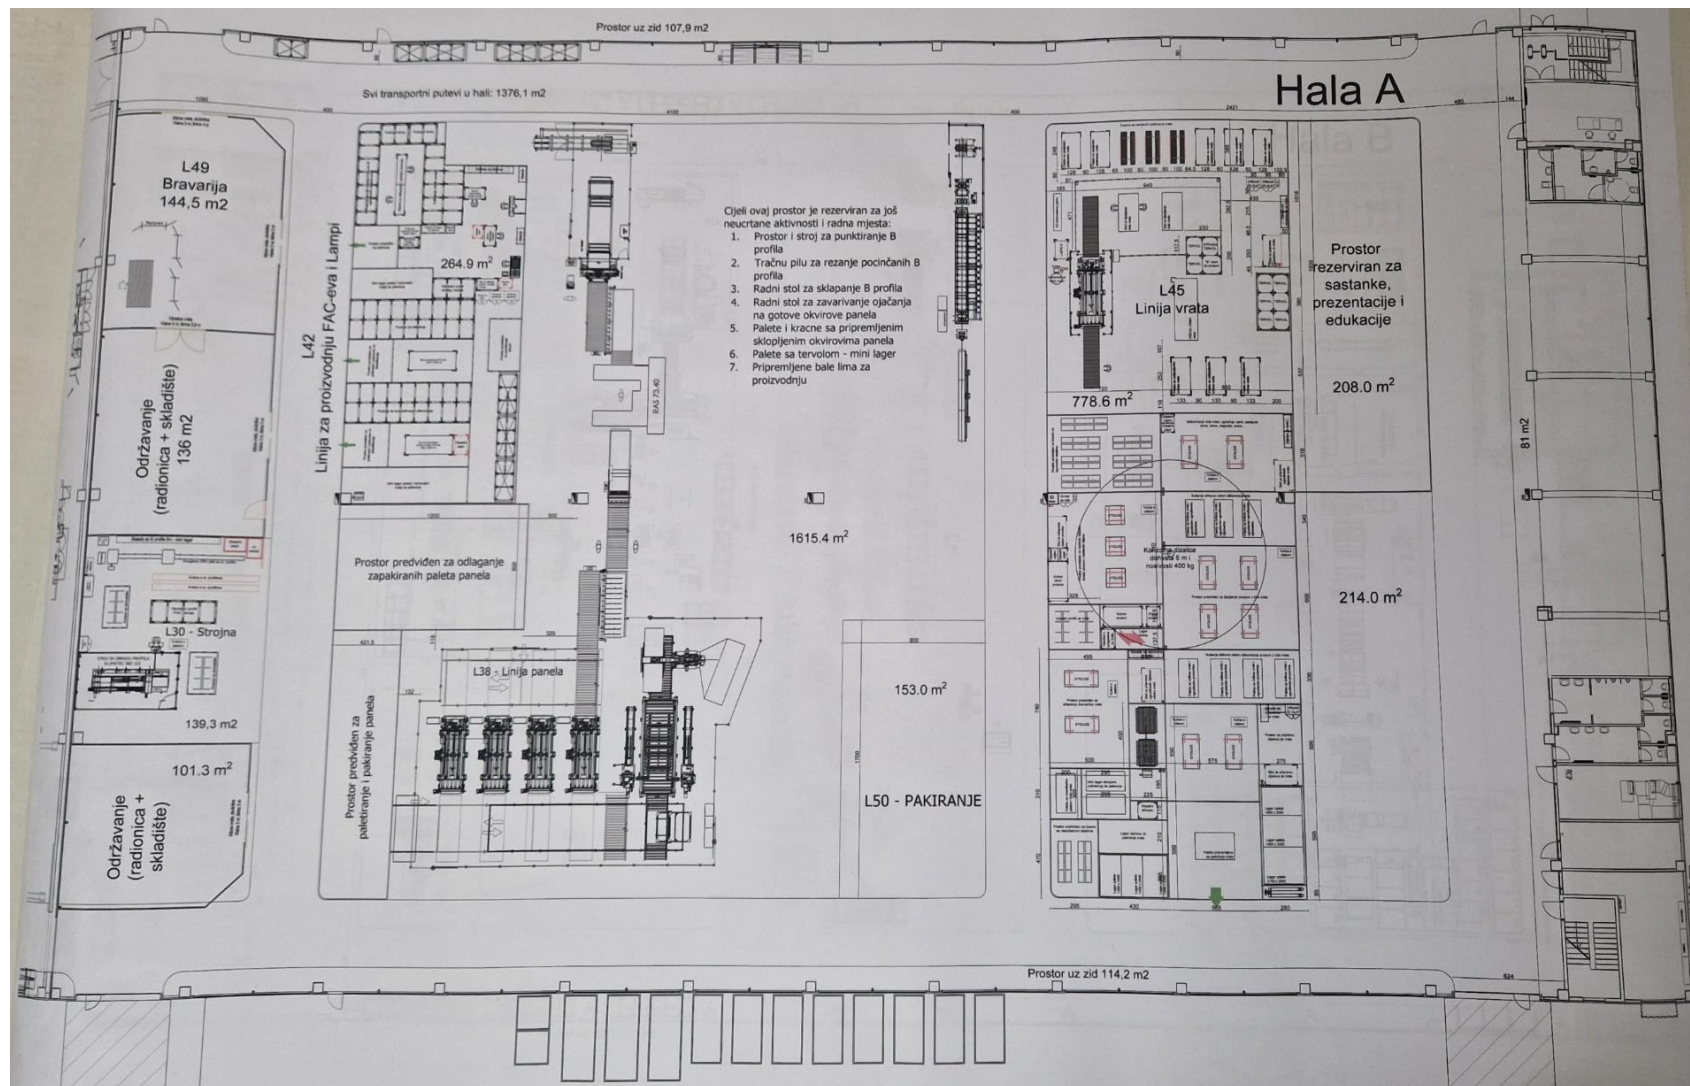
Prostor uz zid 107,9 m2

Svi transportni putevi u hali: 1376,1 m2

Hala A

L49
Bravarija
144,5 m2

Održavanje
(radionica + skladište)
136 m2

L30 - Strojna

139,3 m2

101.3 m$^2$

Održavanje
(radionica +
skladište)

L42
Linija za proizvodnju FAC-eva i Lampi

264.9 m$^2$

Prostor predviđen za odlaganje zapakiranih paleta panela

L38 - Linija panela

Prostor predviđen za paletiranje i pakiranje panela

Cijeli ovaj prostor je rezerviran za još neucrtane aktivnosti i radna mjesta:
1. Prostor i stroj za punktiranje B profila
2. Tračnu pilu za rezanje pocinčanih B profila
3. Radni stol za sklapanje B profila
4. Radni stol za zavarivanje ojačanja na gotove okvirove panela
5. Palete i kracne sa pripremljenim sklopljenim okvirovima panela
6. Palete sa tervolom - mini lager
7. Pripremljene bale lima za proizvodnju

1615.4 m$^2$

153.0 m$^2$

L50 - PAKIRANJE

L45
Linija vrata

778.6 m$^2$

Prostor rezerviran za sastanke, prezentacije i edukacije

208.0 m$^2$

214.0 m$^2$

81 m2

Prostor uz zid 114,2 m2